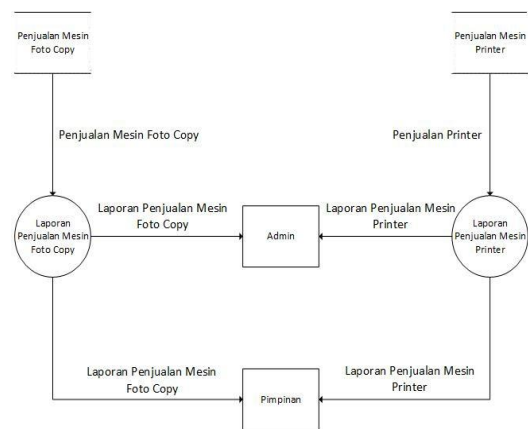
Penjualan Mesin Foto Copy

Penjualan Mesin Printer

Penjualan Mesin Foto Copy

Penjualan Printer

Laporan Penjualan Mesin Foto Copy

Laporan Penjualan Mesin Foto Copy

Admin

Laporan Penjualan Mesin Printer

Laporan Penjualan Mesin Printer

Laporan Penjualan Mesin Foto Copy

Pimpinan

Laporan Penjualan Mesin Printer